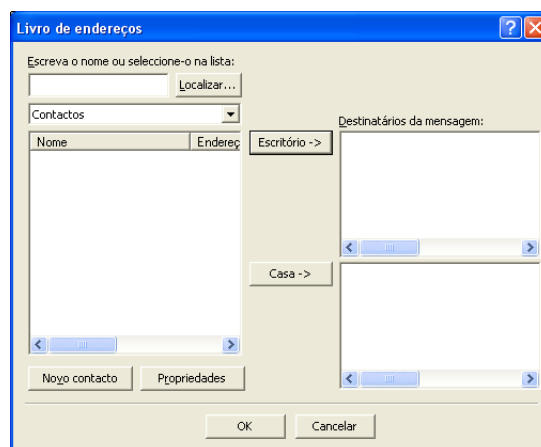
Livro de endereços

Escreva o nome ou seleccione-o na lista:

Localizar...

Contactos

| Nome | Endereç |
|---|---|

Escritório ->

Destinatários da mensagem:

Casa ->

Novo contacto

Propriedades

OK

Cancelar